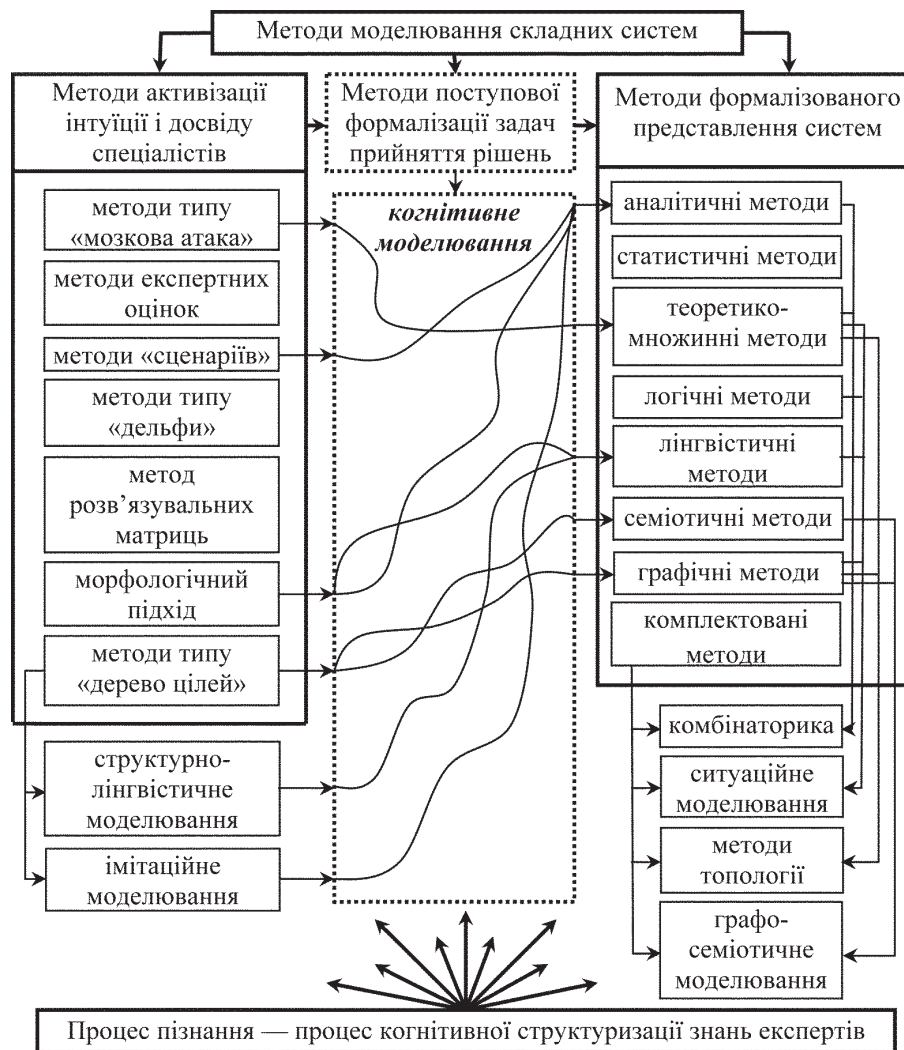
Методи моделювання складних систем

Методи активізації інтуїції і досвіду спеціалістів

Методи поступової формалізації задач прийняття рішень

Методи формалізованого представлення систем

методи типу «мозкова атака»

методи експертних оцінок

методи «сценаріїв»

методи типу «дельфи»

метод розв'язувальних матриць

морфологічний підхід

методи типу «дерево цілей»

структурно-лінгвістичне моделювання

імітаційне моделювання

когнітивне моделювання

аналітичні методи

статистичні методи

теоретико-множинні методи

логічні методи

лінгвістичні методи

семіотичні методи

графічні методи

комплектовані методи

комбінаторика

ситуаційне моделювання

методи топології

графо-семіотичне моделювання

Процес пізнання — процес когнітивної структуризації знань експертів